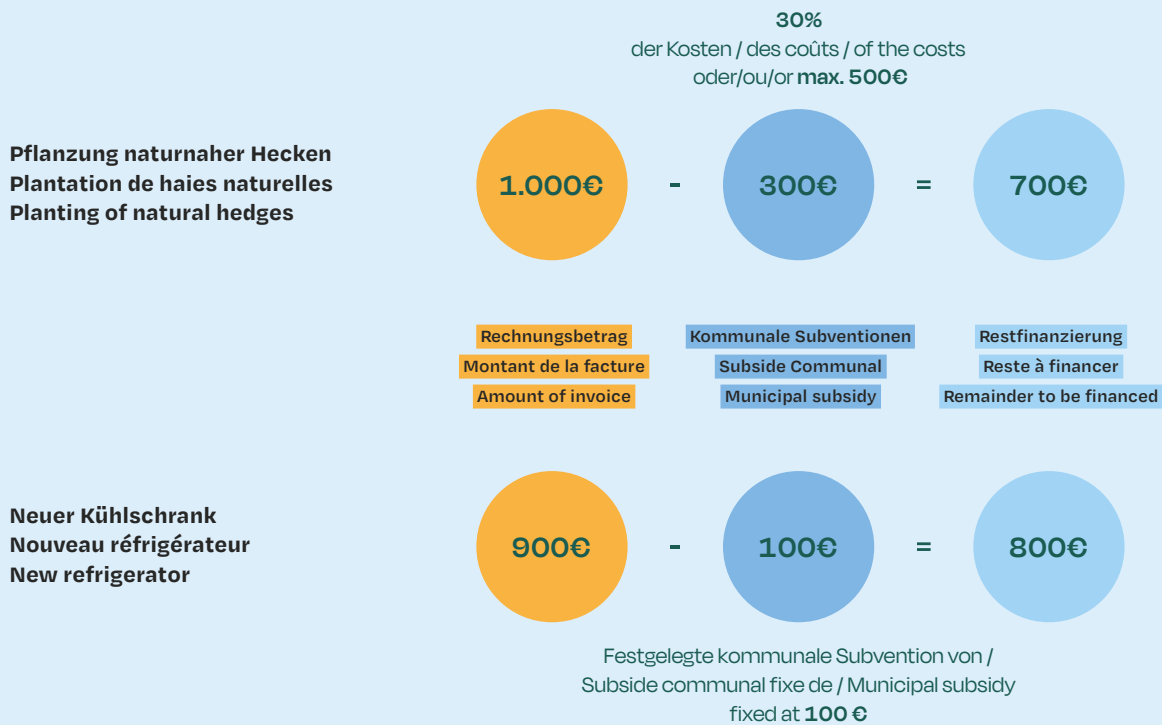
30%
der Kosten / des coûts / of the costs
oder/ou/or max. 500€

Pflanzung naturnaher Hecken
Plantation de haies naturelles
Planting of natural hedges

1.000€ - 300€ = 700€

Rechnungsbetrag
Montant de la facture
Amount of invoice

Kommunale Subventionen
Subside Communal
Municipal subsidy

Restfinanzierung
Reste à financer
Remainder to be financed

Neuer Kühlschrank
Nouveau réfrigérateur
New refrigerator

900€ - 100€ = 800€

Festgelegte kommunale Subvention von / Subside communal fixe de / Municipal subsidy fixed at 100 €